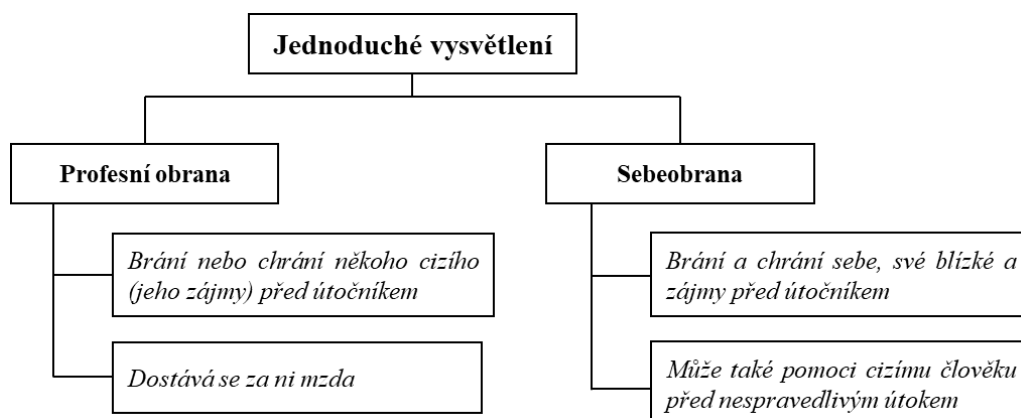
Jednoduché vysvětlení

Profesní obrana

Brání nebo chrání někoho cizího (jeho zájmy) před útočníkem

Dostává se za ni mzda

Sebeobrana

Brání a chrání sebe, své blízké a zájmy před útočníkem

Může také pomoci cizímu člověku před nespravedlivým útokem